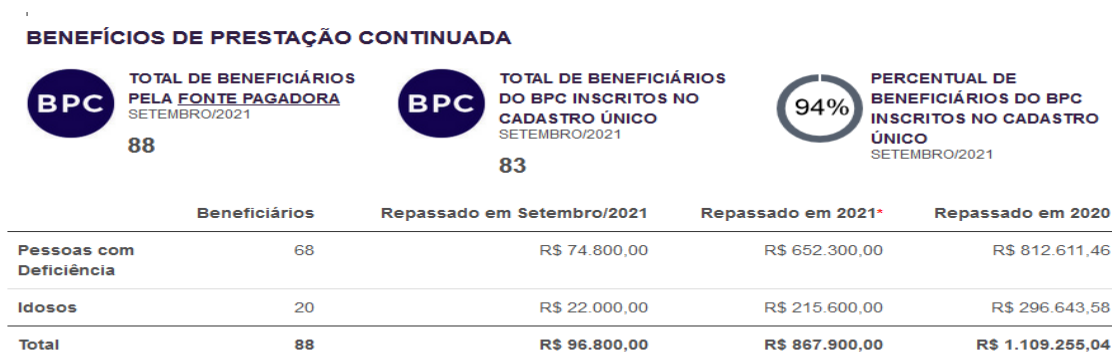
BENEFÍCIOS DE PRESTAÇÃO CONTINUADA

BPC
TOTAL DE BENEFICIÁRIOS PELA FONTE PAGADORA
SETEMBRO/2021
88

BPC
TOTAL DE BENEFICIÁRIOS DO BPC INSCRITOS NO CADASTRO ÚNICO
SETEMBRO/2021
83

94%
PERCENTUAL DE BENEFICIÁRIOS DO BPC INSCRITOS NO CADASTRO ÚNICO
SETEMBRO/2021

| | Beneficiários | Repassado em Setembro/2021 | Repassado em 2021* | Repassado em 2020 |
|---|---|---|---|---|
| Pessoas com Deficiência | 68 | R$ 74.800,00 | R$ 652.300,00 | R$ 812.611,46 |
| Idosos | 20 | R$ 22.000,00 | R$ 215.600,00 | R$ 296.643,58 |
| Total | 88 | R$ 96.800,00 | R$ 867.900,00 | R$ 1.109.255,04 |